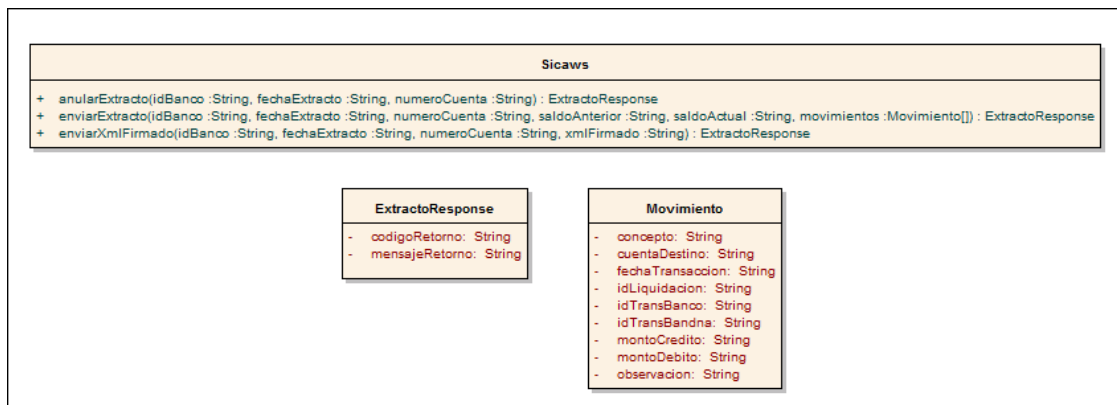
Sicaws

+ anularExtracto(idBanco :String, fechaExtracto :String, numeroCuenta :String) : ExtractoResponse
+ enviarExtracto(idBanco :String, fechaExtracto :String, numeroCuenta :String, saldoAnterior :String, saldoActual :String, movimientos :Movimiento[]) : ExtractoResponse
+ enviarXmlFirmado(idBanco :String, fechaExtracto :String, numeroCuenta :String, xmlFirmado :String) : ExtractoResponse

ExtractoResponse

- codigoRetorno: String
- mensajeRetorno: String

Movimiento

- concepto: String
- cuentaDestino: String
- fechaTransaccion: String
- idLiquidacion: String
- idTransBanco: String
- idTransBandna: String
- montoCredito: String
- montoDebito: String
- observacion: String